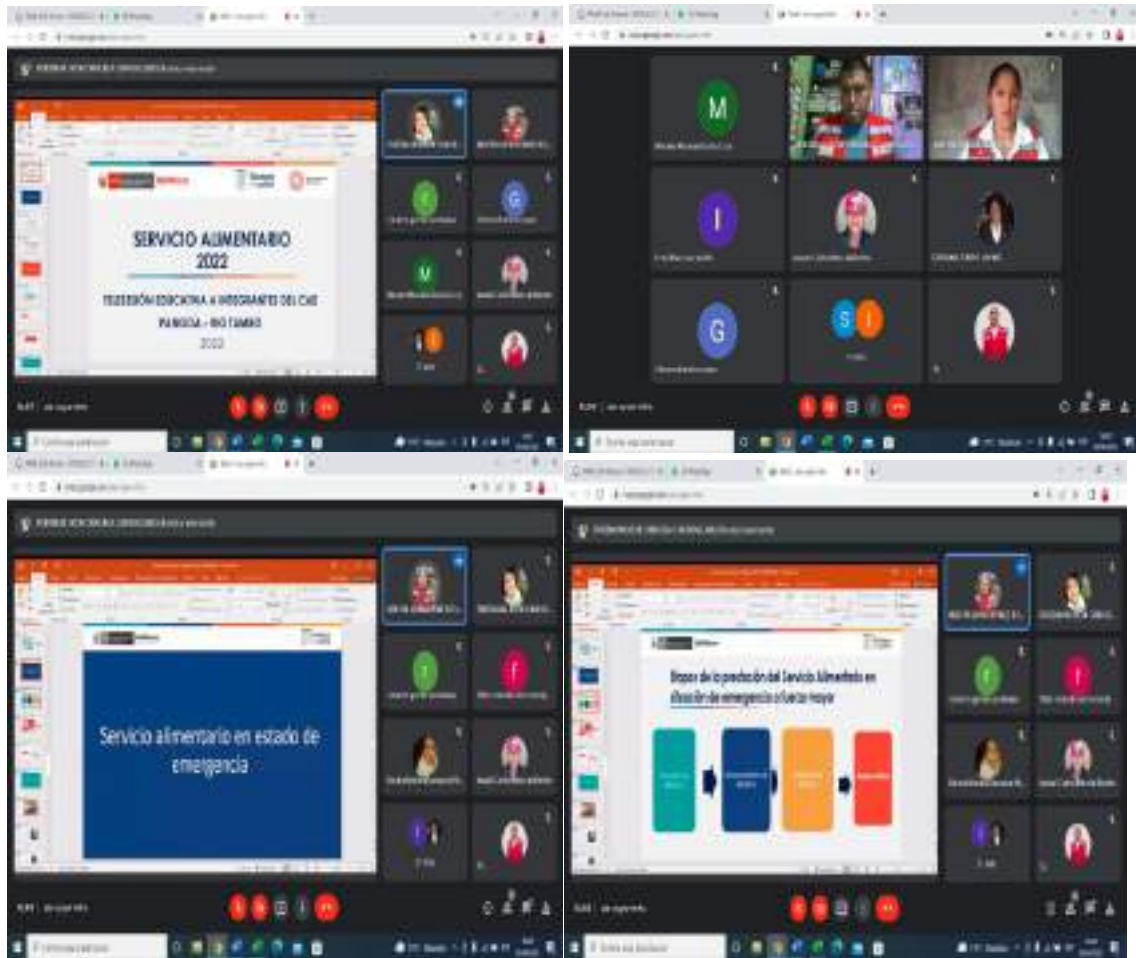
SERVICIO ALIMENTARIO 2022

TELEREUNIÓN EDUCATIVA A INTEGRANTES DEL CAE

PANGOA - RIO TAMBO

2022

M

K

G

M

I

G

S

I

Servicio alimentario en estado de emergencia

T

F

I

Etapas de la prestación del Servicio Alimentario en situación de emergencia o fuerza mayor

T

F

I